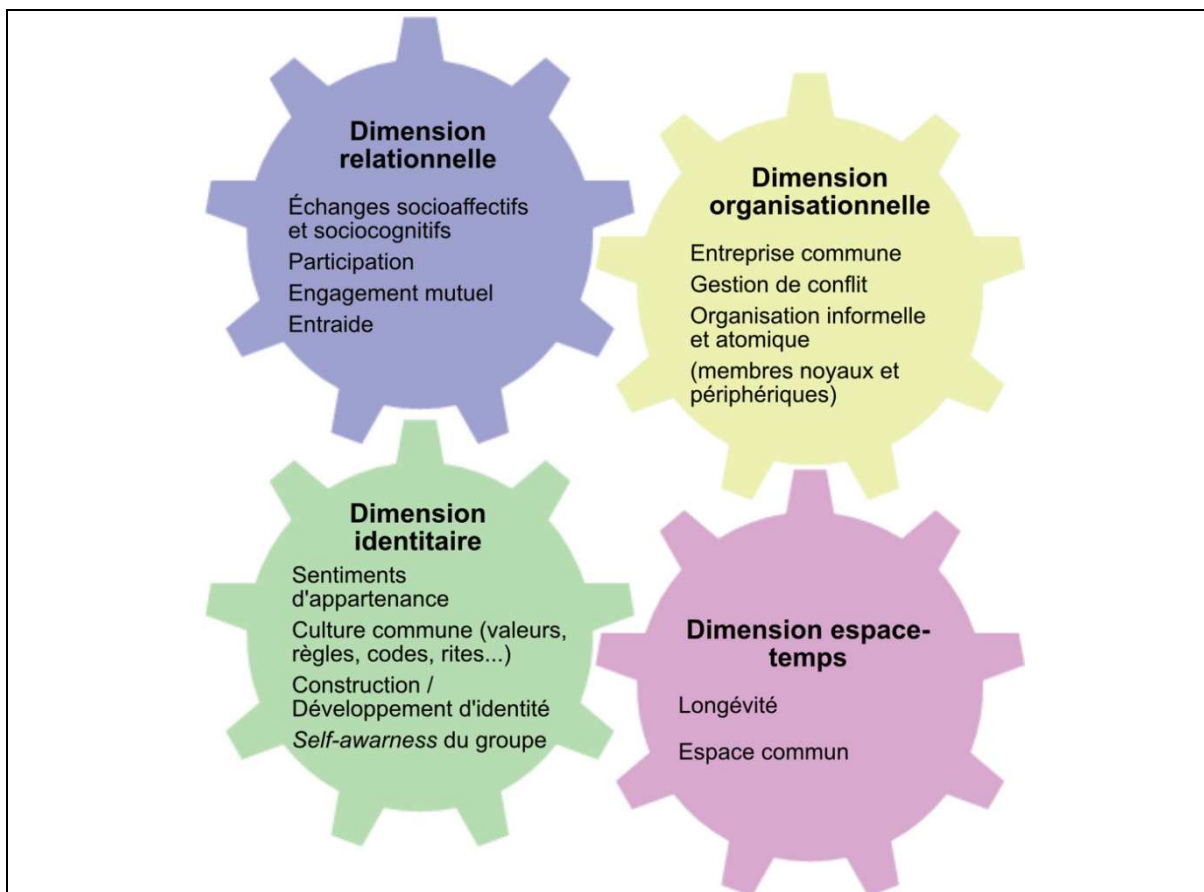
Dimension relationnelle

Échanges socioaffectifs et sociocognitifs

Participation

Engagement mutuel

Entraide

Dimension organisationnelle

Entreprise commune

Gestion de conflit

Organisation informelle et atomique

(membres noyaux et périphériques)

Dimension identitaire

Sentiments d'appartenance

Culture commune (valeurs, règles, codes, rites...)

Construction / Développement d'identité

Self-awarness du groupe

Dimension espace-temps

Longévité

Espace commun